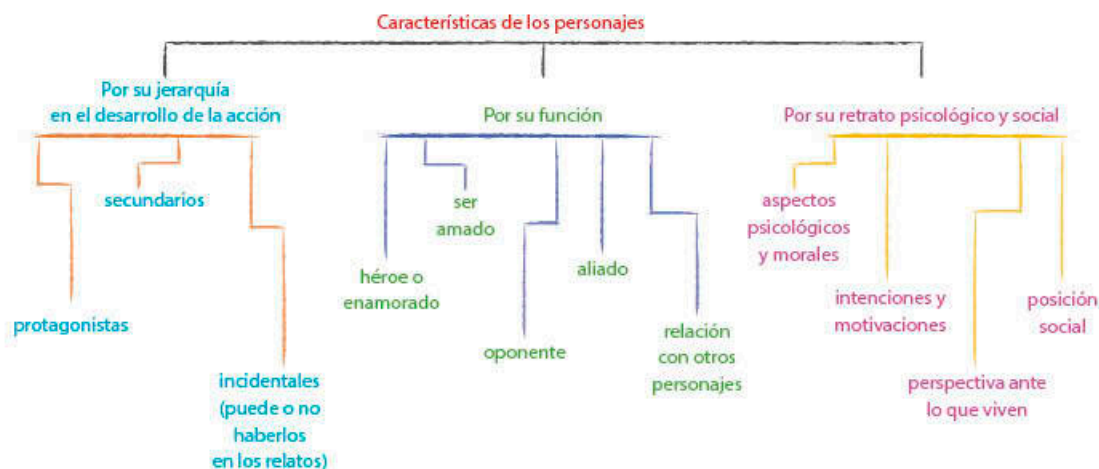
Características de los personajes

Por su jerarquía en el desarrollo de la acción

secundarios

protagonistas

incidentales (puede o no haberlos en los relatos)

Por su función

ser amado

héroe o enamorado

oponente

aliado

relación con otros personajes

Por su retrato psicológico y social

aspectos psicológicos y morales

intenciones y motivaciones

perspectiva ante lo que viven

posición social